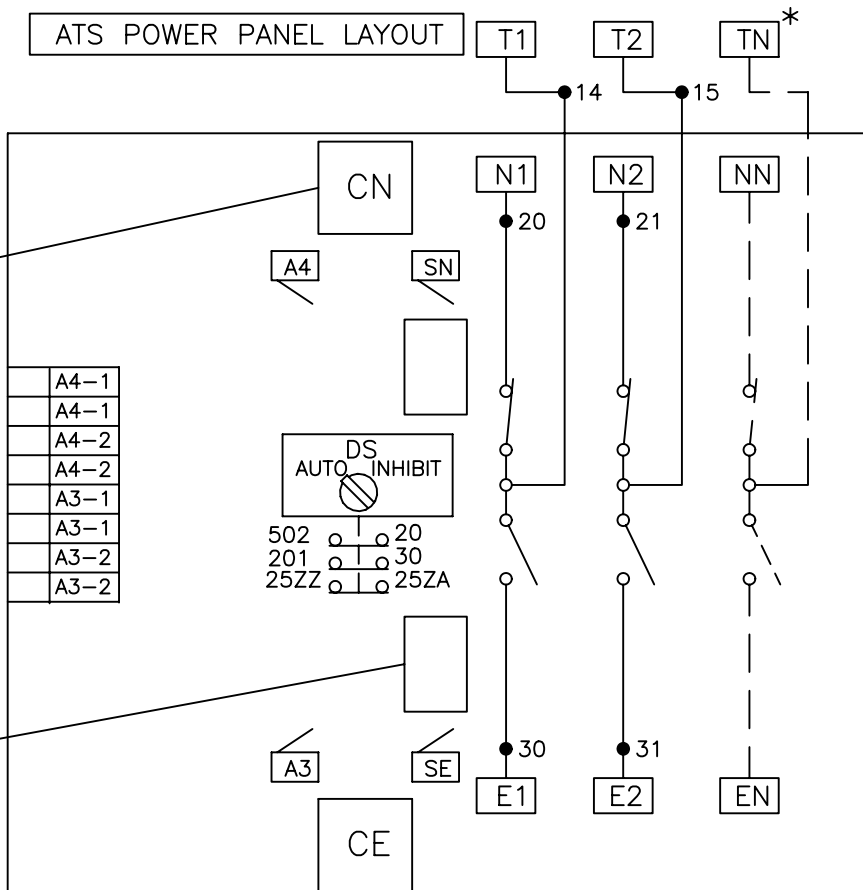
ATS POWER PANEL LAYOUT

T1

T2

TN*

14

15

CN

N1

N2

NN

20

21

A4

SN

| A4–1 |
|---|
| A4–1 |
| A4–2 |
| A4–2 |
| A3–1 |
| A3–1 |
| A3–2 |
| A3–2 |

DS
AUTO INHIBIT

502 20
201 30
25ZZ 25ZA

30

31

A3

SE

E1

E2

EN

CE